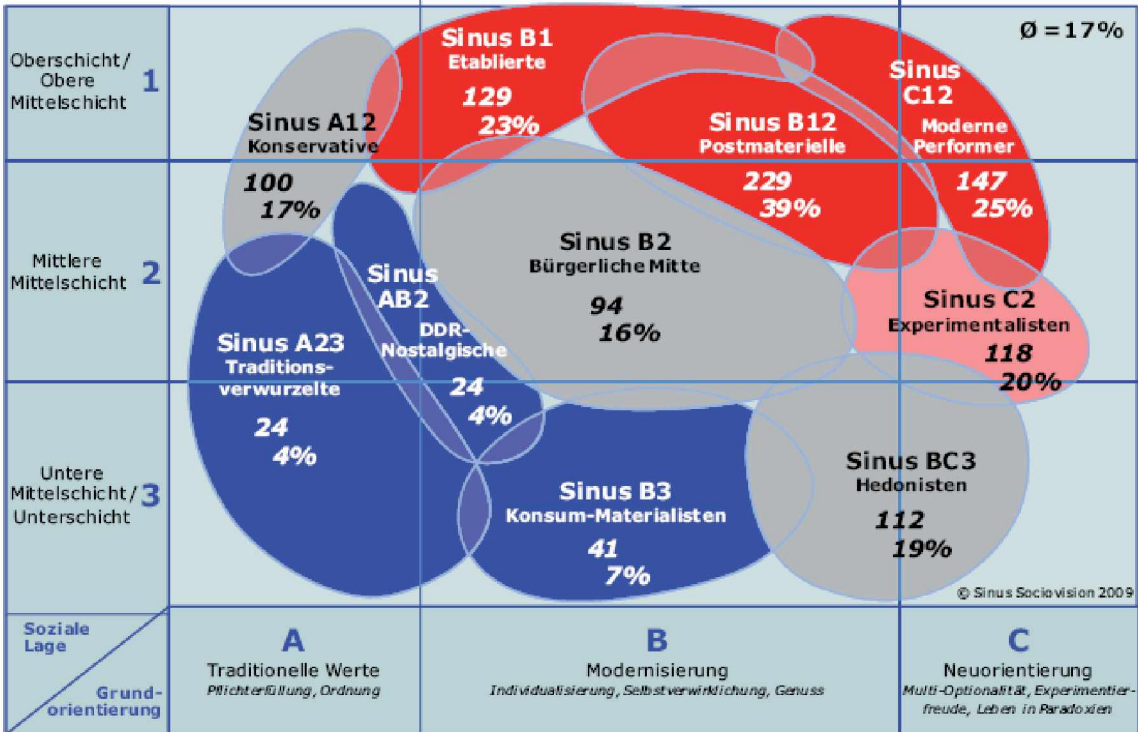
Oberschicht/ Obere Mittelschicht 1

Mittlere Mittelschicht 2

Untere Mittelschicht/ Unterschicht 3

Ø = 17%

Sinus B1
Etablierte
129
23%

Sinus C12
Moderne Performer
147
25%

Sinus A12
Konservative
100
17%

Sinus B12
Postmaterielle
229
39%

Sinus B2
Bürgerliche Mitte
94
16%

Sinus AB2
DDR-Nostalgische
24
4%

Sinus A23
Traditionsverwurzelte
24
4%

Sinus C2
Experimentalisten
118
20%

Sinus BC3
Hedonisten
112
19%

Sinus B3
Konsum-Materialisten
41
7%

© Sinus Sociovision 2009

Soziale Lage

Grundorientierung

A
Traditionelle Werte
Pflichterfüllung, Ordnung

B
Modernisierung
Individualisierung, Selbstverwirklichung, Genuss

C
Neuorientierung
Multi-Optionalität, Experimentierfreude, Leben in Paradoxien